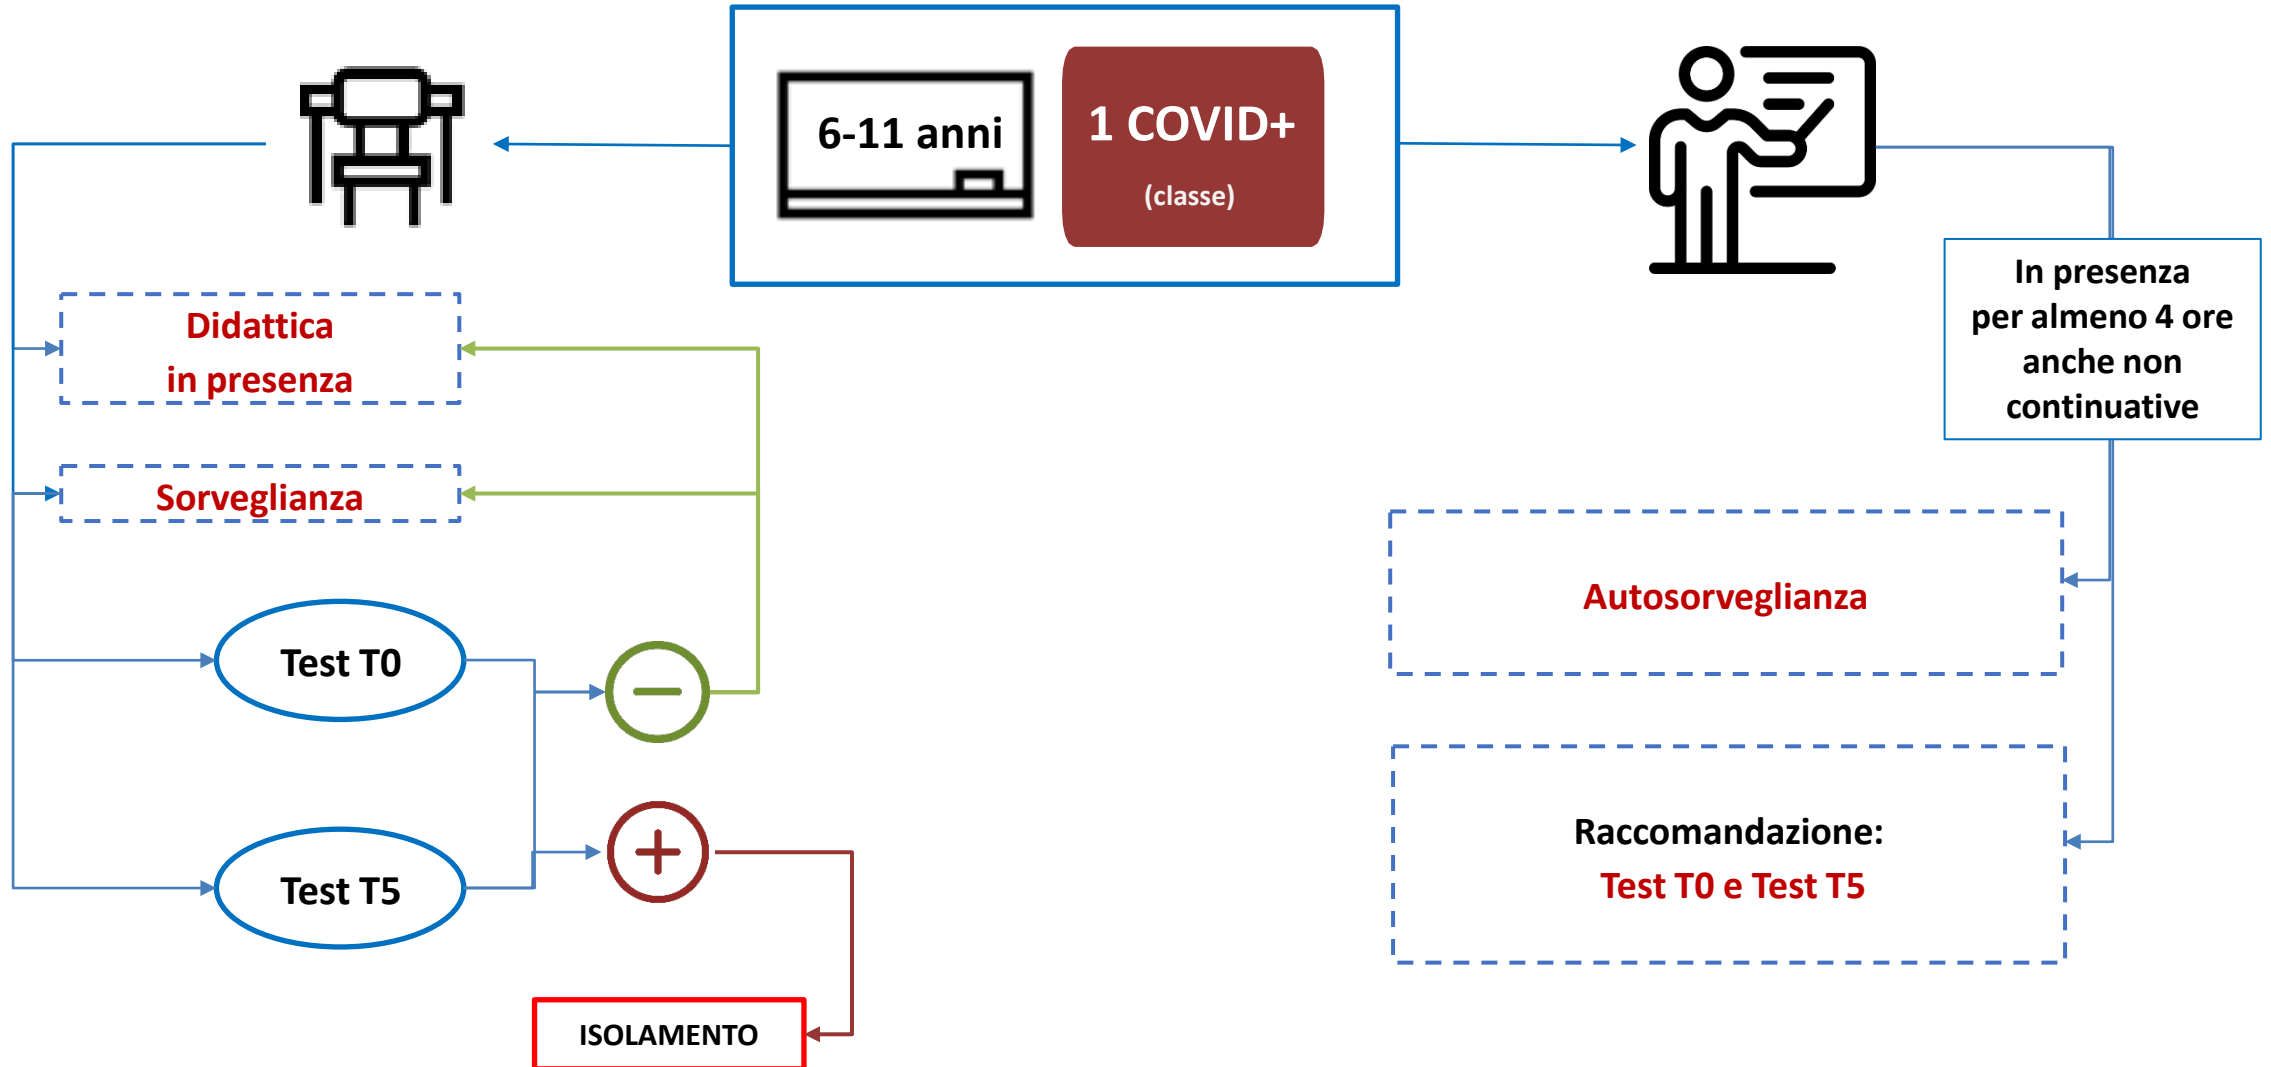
6-11 anni

1 COVID+
(classe)

Didattica in presenza

Sorveglianza

Test T0

Test T5

ISOLAMENTO

In presenza per almeno 4 ore anche non continuative

Autosorveglianza

Raccomandazione:
Test T0 e Test T5